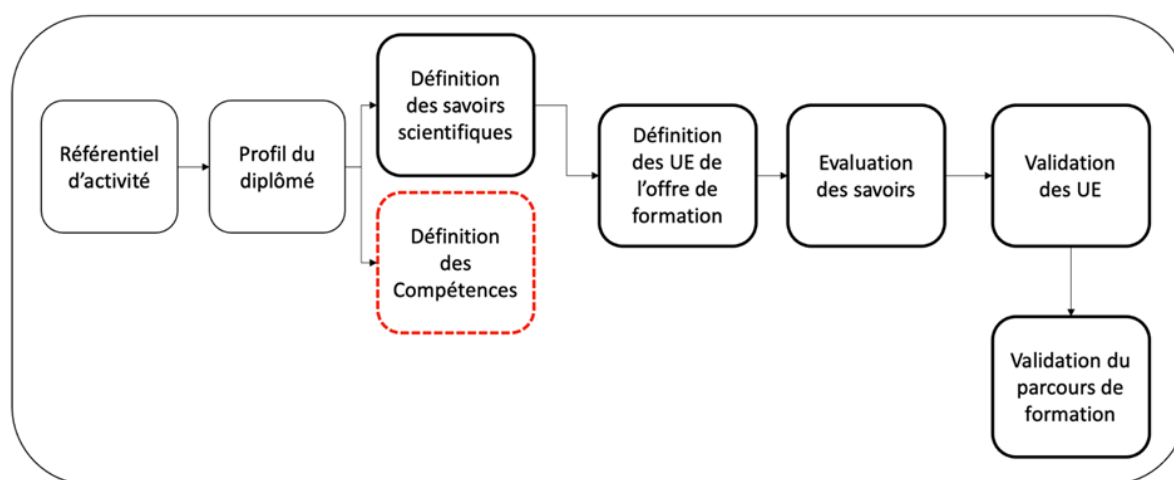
Référentiel d'activité

Profil du diplômé

Définition des savoirs scientifiques

Définition des Compétences

Définition des UE de l'offre de formation

Evaluation des savoirs

Validation des UE

Validation du parcours de formation